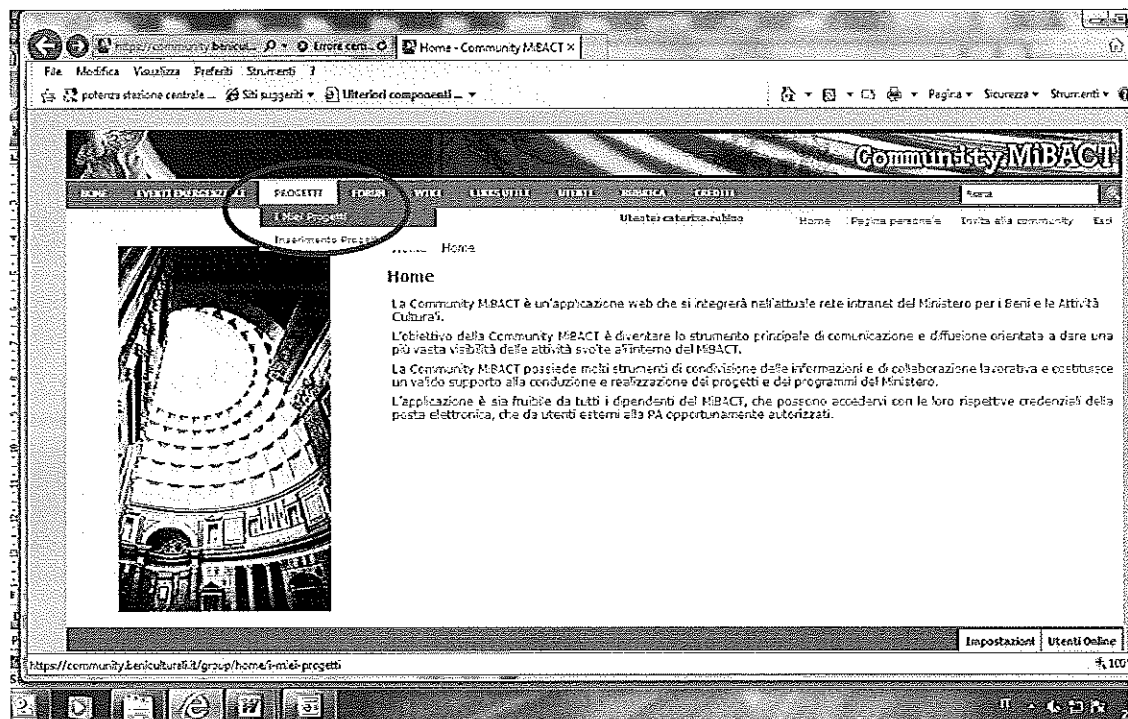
https://community.benicul... Errore certi... Home - Community MiBACT ×

File Modifica Visualizza Preferiti Strumenti ?

poterzu stazione centrale ... Siti suggeriti ▾ Ulteriori componenti ... ▾

Pagina ▾ Sicurezza ▾ Strumenti ▾

Community MiBACT

HOME EVENTI E ESERCITAZIONI PROGETTI FORUM WIKI LINKS UTILI UTENTI RUBRICA CREDITI

Cerca

I Miei Progetti

Inserimento Progetti

Utente: caterina.rubino

Home Pagina personale Invita alla community Esci

Home

Home

La Community MiBACT è un'applicazione web che si integrerà nell'attuale rete intranet del Ministero per i Beni e le Attività Culturali.

L'obiettivo della Community MiBACT è diventare lo strumento principale di comunicazione e diffusione orientata a dare una più vasta visibilità delle attività svolte all'interno del MiBACT.

La Community MiBACT possiede molti strumenti di condivisione delle informazioni e di collaborazione lavorativa e costituisce un valido supporto alla conduzione e realizzazione dei progetti e dei programmi del Ministero.

L'applicazione è sia fruibile da tutti i dipendenti del MiBACT, che possono accedervi con le loro rispettive credenziali della posta elettronica, che da utenti esterni alla PA opportunamente autorizzati.

Impostazioni Utenti Online

https://community.beniculturali.it/group/home/i-miei-progetti

100%